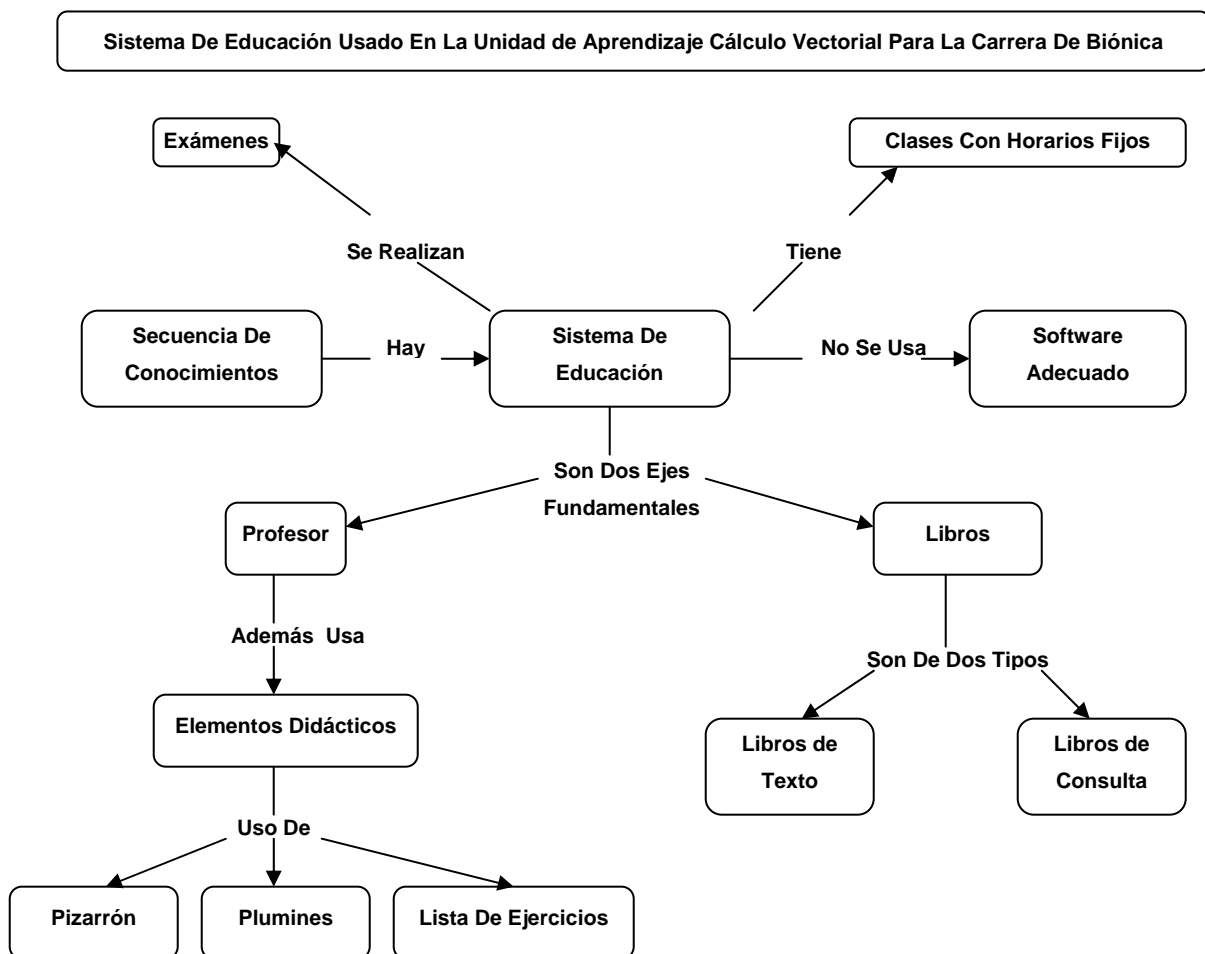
Sistema De Educación Usado En La Unidad de Aprendizaje Cálculo Vectorial Para La Carrera De Biónica

Exámenes

Clases Con Horarios Fijos

Se Realizan

Tiene

Secuencia De Conocimientos

Hay

Sistema De Educación

No Se Usa

Software Adecuado

Son Dos Ejes Fundamentales

Profesor

Libros

Además Usa

Son De Dos Tipos

Elementos Didácticos

Libros de Texto

Libros de Consulta

Uso De

Pizarrón

Plumines

Lista De Ejercicios